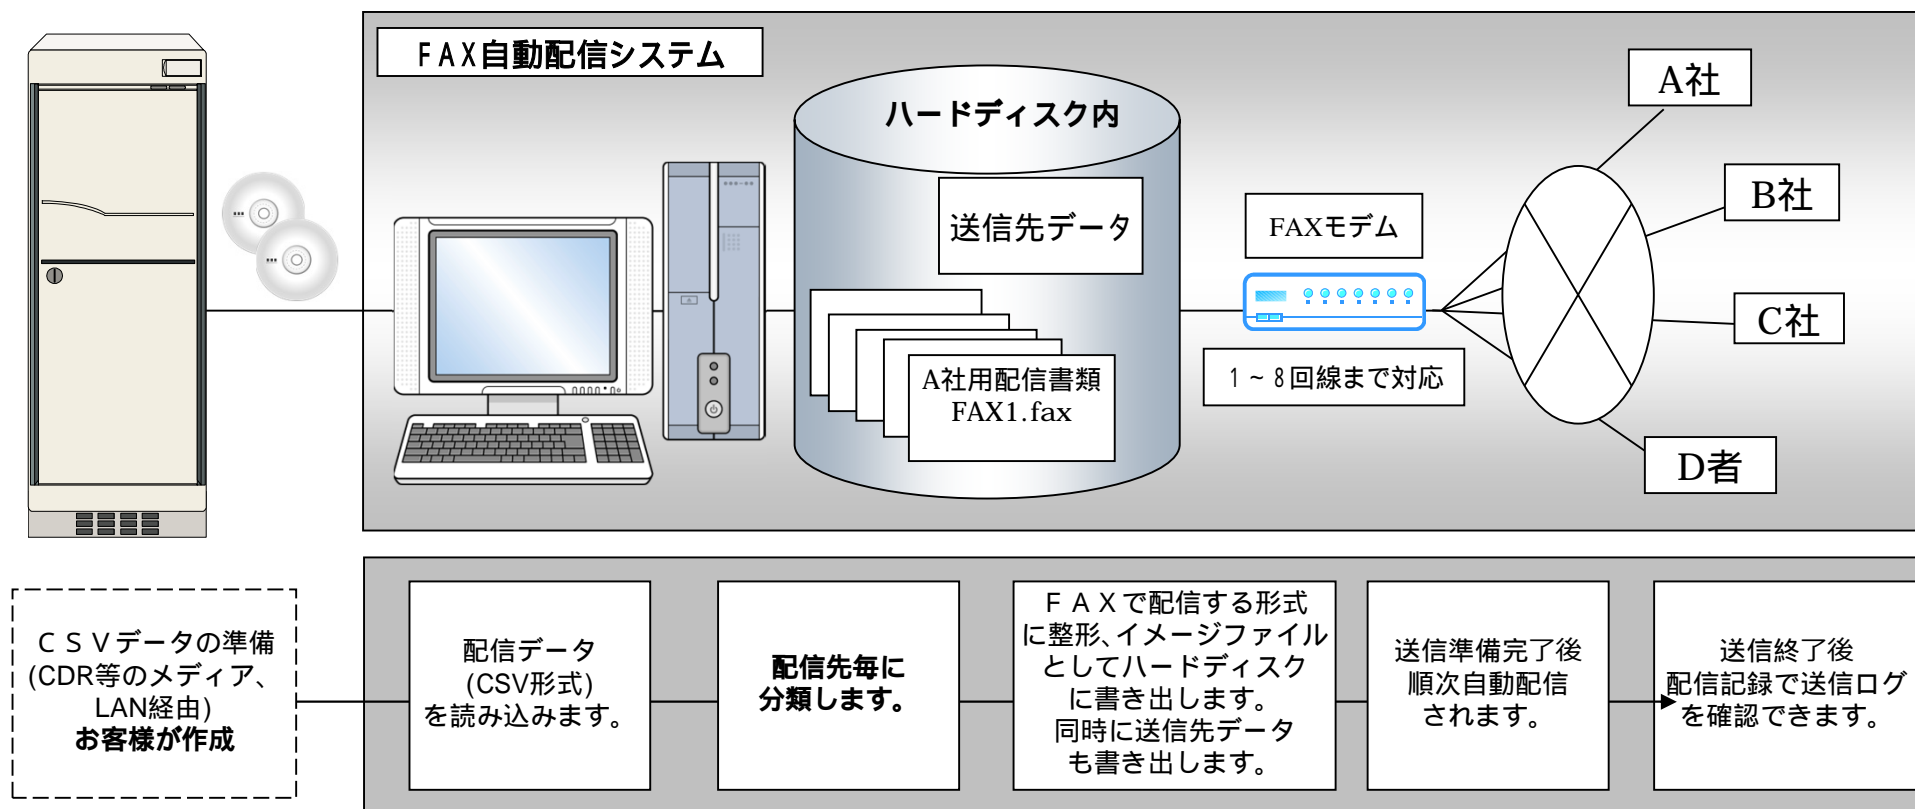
FAX自動配信システム

ハードディスク内

送信先データ

A社用配信書類
FAX1.fax

FAXモデム

1～8回線まで対応

A社

B社

C社

D者

CSVデータの準備
(CDR等のメディア、LAN経由)
お客様が作成

配信データ
(CSV形式)
を読み込みます。

配信先毎に
分類します。

FAXで配信する形式に整形、イメージファイルとしてハードディスクに書き出します。
同時に送信先データも書き出します。

送信準備完了後
順次自動配信
されます。

送信終了後
配信記録で送信ログを確認できます。